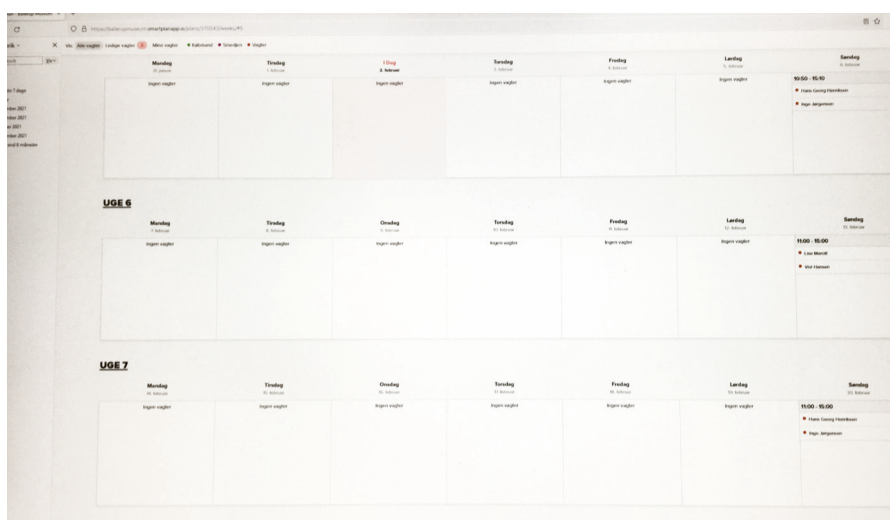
Vis: Alle vagter Ledige vagter Mine vagter ● Kalenderd ● Smedjen ● Vagter

| Mandag 31. januar | Tirsdag 1. februar | I Dag 2. februar | Torsdag 3. februar | Fredag 4. februar | Lørdag 5. februar | Søndag 6. februar |
|---|---|---|---|---|---|---|
| Ingen vagter | Ingen vagter | Ingen vagter | Ingen vagter | Ingen vagter | Ingen vagter | 10:50 - 15:10 ● Hans Georg Henriksen ● Ingo Jørgensen |

UGE 6

| Mandag 7. februar | Tirsdag 8. februar | Onsdag 9. februar | Torsdag 10. februar | Fredag 11. februar | Lørdag 12. februar | Søndag 13. februar |
|---|---|---|---|---|---|---|
| Ingen vagter | Ingen vagter | Ingen vagter | Ingen vagter | Ingen vagter | Ingen vagter | 11:00 - 15:00 ● Lise Mørck ● Vivi Hansen |

UGE 7

| Mandag 14. februar | Tirsdag 15. februar | Onsdag 16. februar | Torsdag 17. februar | Fredag 18. februar | Lørdag 19. februar | Søndag 20. februar |
|---|---|---|---|---|---|---|
| Ingen vagter | Ingen vagter | Ingen vagter | Ingen vagter | Ingen vagter | Ingen vagter | 11:00 - 15:00 ● Hans Georg Henriksen ● Ingo Jørgensen |